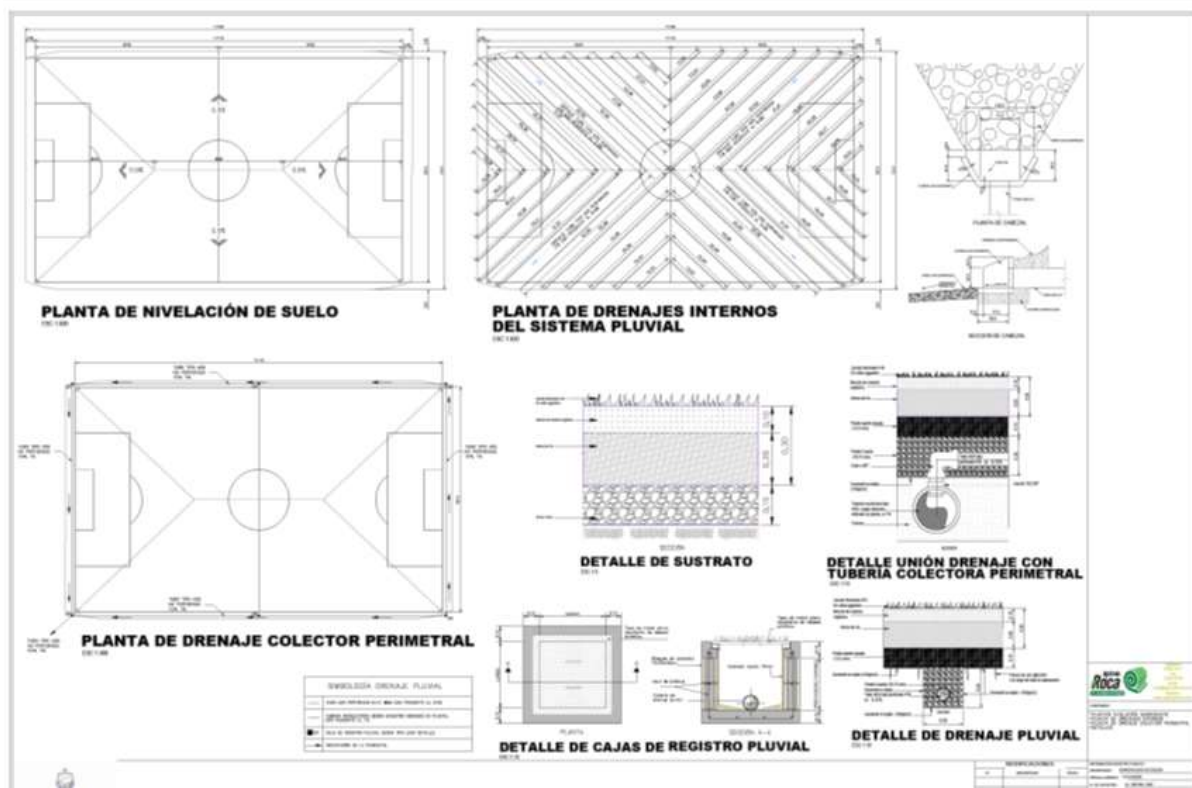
PLANTA DE NIVELACIÓN DE SUELO

PLANTA DE DRENAJES INTERNOS DEL SISTEMA PLUVIAL

PLANTA DE CANECA

SECCIÓN DE CANECA

0.10

0.20

0.15

0.30

DETALLE DE SUSTRATO

DETALLE UNIÓN DRENAJE CON TUBERÍA COLECTORA PERIMETRAL

PLANTA DE DRENAJE COLECTOR PERIMETRAL

SIMBOLOGÍA DRENAJE PLUVIAL

PLANTA

SECCIÓN A-A

DETALLE DE CAJAS DE REGISTRO PLUVIAL

DETALLE DE DRENAJE PLUVIAL

Roca